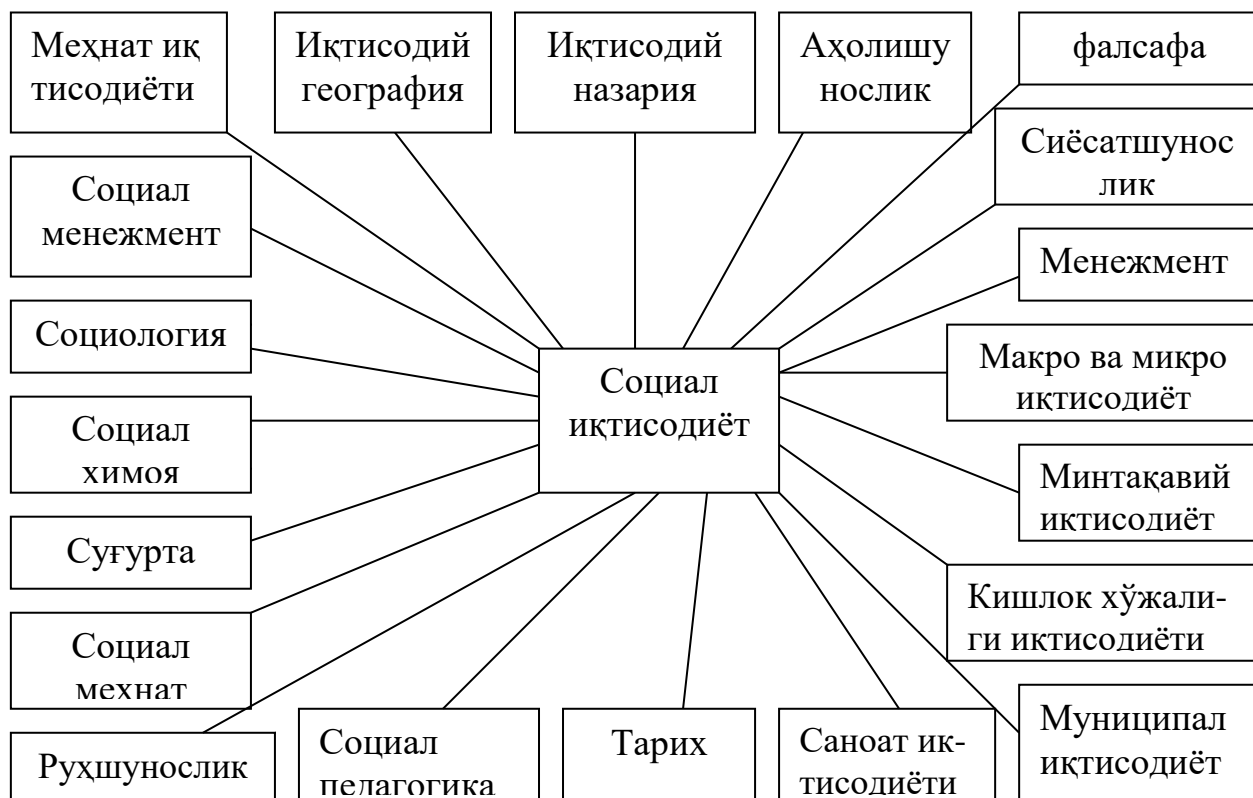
Меҳнат иқтисодиёти

Иқтисодий география

Иқтисодий назария

Аҳолишунослик

фалсафа

Сиёсатшунослик

Социал менежмент

Менежмент

Социология

Социал иқтисодиёт

Макро ва микро иқтисодиёт

Социал химоя

Минтақавий иктисодиёт

Суғурта

Кишлок хўжалиги иктисодиёти

Социал мехнат

Муниципал иқтисодиёт

Руҳшунослик

Социал педагогика

Тарих

Саноат иктисодиёти